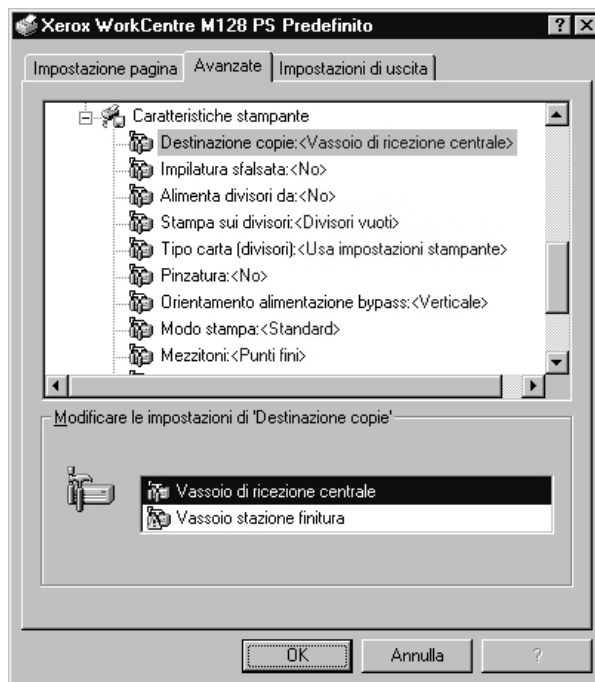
Xerox WorkCentre M128 PS Predefinito

? X

Impostazione pagina | Avanzate | Impostazioni di uscita

Caratteristiche stampante
Destinazione copie:<Vassoio di ricezione centrale>
Impilatura sfalsata:<No>
Alimenta divisori da:<No>
Stampa sui divisori:<Divisori vuoti>
Tipo carta (divisori):<Usa impostazioni stampante>
Pinzatura:<No>
Orientamento alimentazione bypass:<Verticale>
Modo stampa:<Standard>
Mezzitoni:<Punti fini>

Modificare le impostazioni di 'Destinazione copie'

Vassoio di ricezione centrale
Vassoio stazione finitura

OK | Annulla | ?